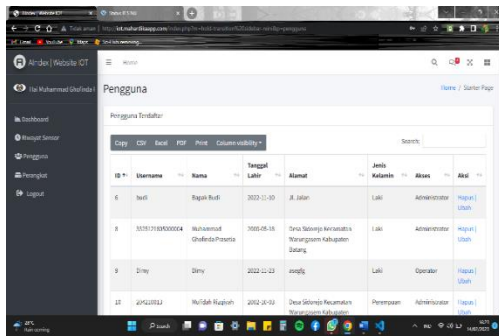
Aindex | Website ICT

Tidak aman | ict.mahardikaapp.com/index.php?r=tabel...

Aindex | Website ICT

Home

Hai Muhammad Ghofinda !

Dashboard

Riwayat Sensor

Pengguna

Perangkat

Logout

Pengguna

Home / Starter Page

Pengguna Terdaftar

Copy CSV Excel PDF Print Column visibility

Search:

| ID | Username | Nama | Tanggal Lahir | Alamat | Jenis Kelamin | Akses | Aksi |
|---|---|---|---|---|---|---|---|
| 6 | budi | Bapak Budi | 2022-11-10 | Jl. Jalan | Laki | Administrator | Hapus \| Ubah |
| 8 | 33251310/000004 | Muhammad Ghofinda Prasetia | 2001-05-16 | Desa Sidorejo Kecamatan Warungasem Kabupaten Batang | Laki | Administrator | Hapus \| Ubah |
| 9 | Dimy | Dimy | 2022-11-23 | asdgfg | Laki | Operator | Hapus \| Ubah |
| 17 | 204220013 | Mufidah Rizqiyah | 2002-10-03 | Desa Sidorejo Kecamatan Warungasem Kabupaten | Perempuan | Administrator | Hapus \| Ubah |

28°C

Search

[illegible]